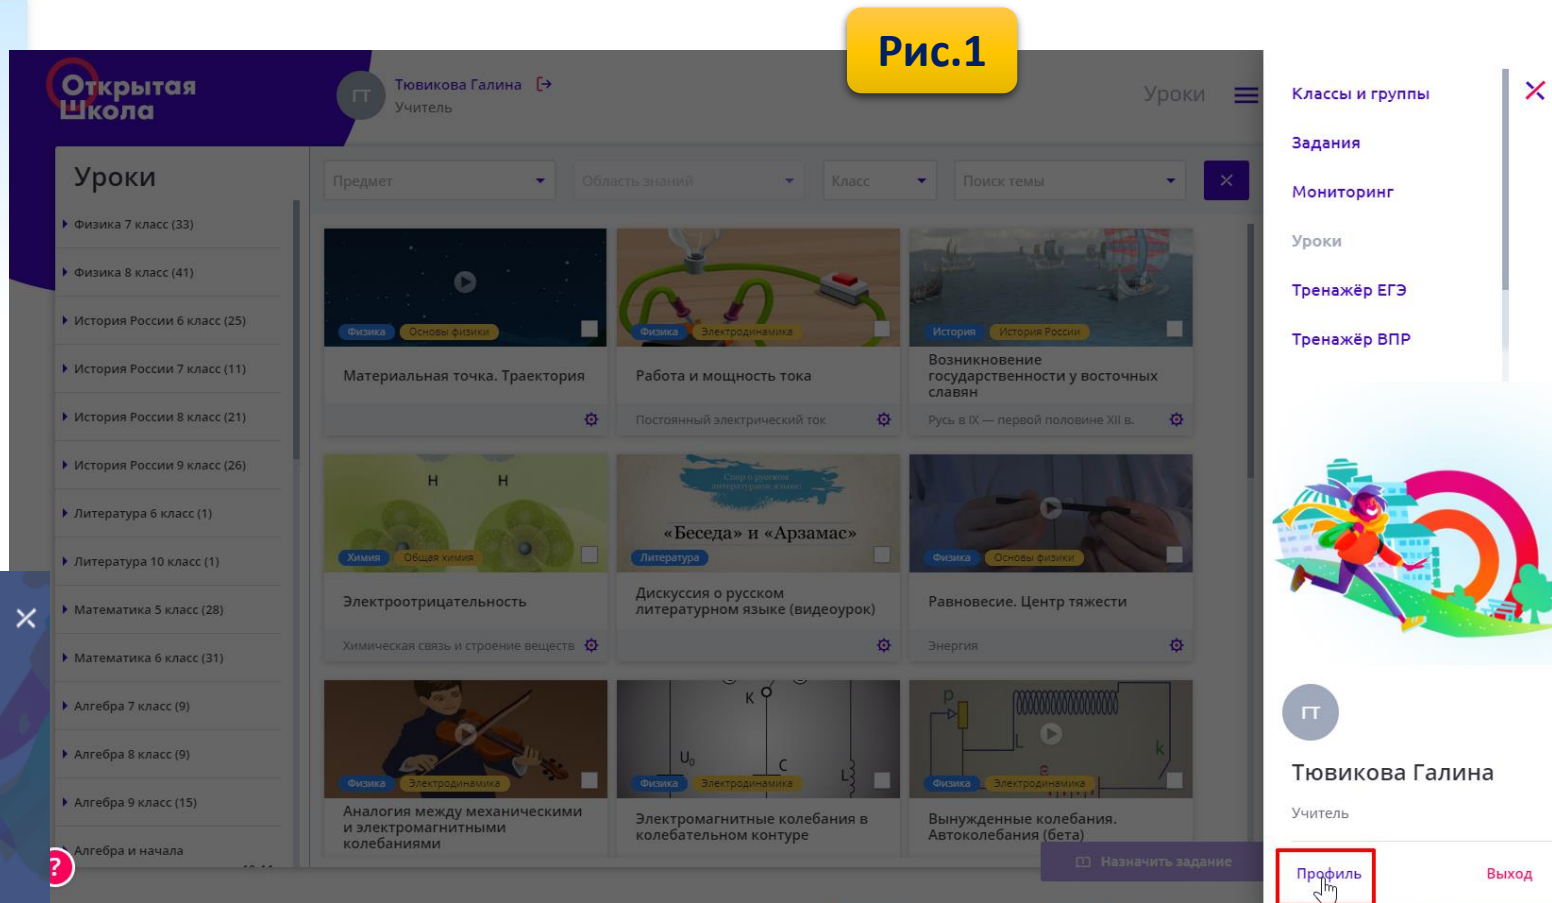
Рис.1

Открытая Школа

ГТ Тювикова Галина
Учитель

Уроки

Уроки

Физика 7 класс (33)
Физика 8 класс (41)
История России 6 класс (25)
История России 7 класс (11)
История России 8 класс (21)
История России 9 класс (26)
Литература 6 класс (1)
Литература 10 класс (1)
Математика 5 класс (28)
Математика 6 класс (31)
Алгебра 7 класс (9)
Алгебра 8 класс (9)
Алгебра 9 класс (15)
Алгебра и начала

Предмет
Область знаний
Класс
Поиск темы

Физика Основы физики
Материальная точка. Траектория

Физика Электродинамика
Работа и мощность тока
Постоянный электрический ток

История История России
Возникновение государственности у восточных славян
Русь в IX — первой половине XII в.

Химия Общая химия
H H
Электроотрицательность
Химическая связь и строение веществ

«Беседа» и «Арзамас»
Литература
Дискуссия о русском литературном языке (видеоурок)

Физика Основы физики
Равновесие. Центр тяжести
Энергия

Физика Электродинамика
Аналогия между механическими и электромагнитными колебаниями

K
$U_0$
C
L
Физика Электродинамика
Электромагнитные колебания в колебательном контуре

p
L
k
Физика Электродинамика
Вынужденные колебания. Автоколебания (бета)

Назначить задание

Классы и группы
Задания
Мониторинг
Уроки
Тренажёр ЕГЭ
Тренажёр ВПР

ГТ
Тювикова Галина
Учитель

Профиль
Выход